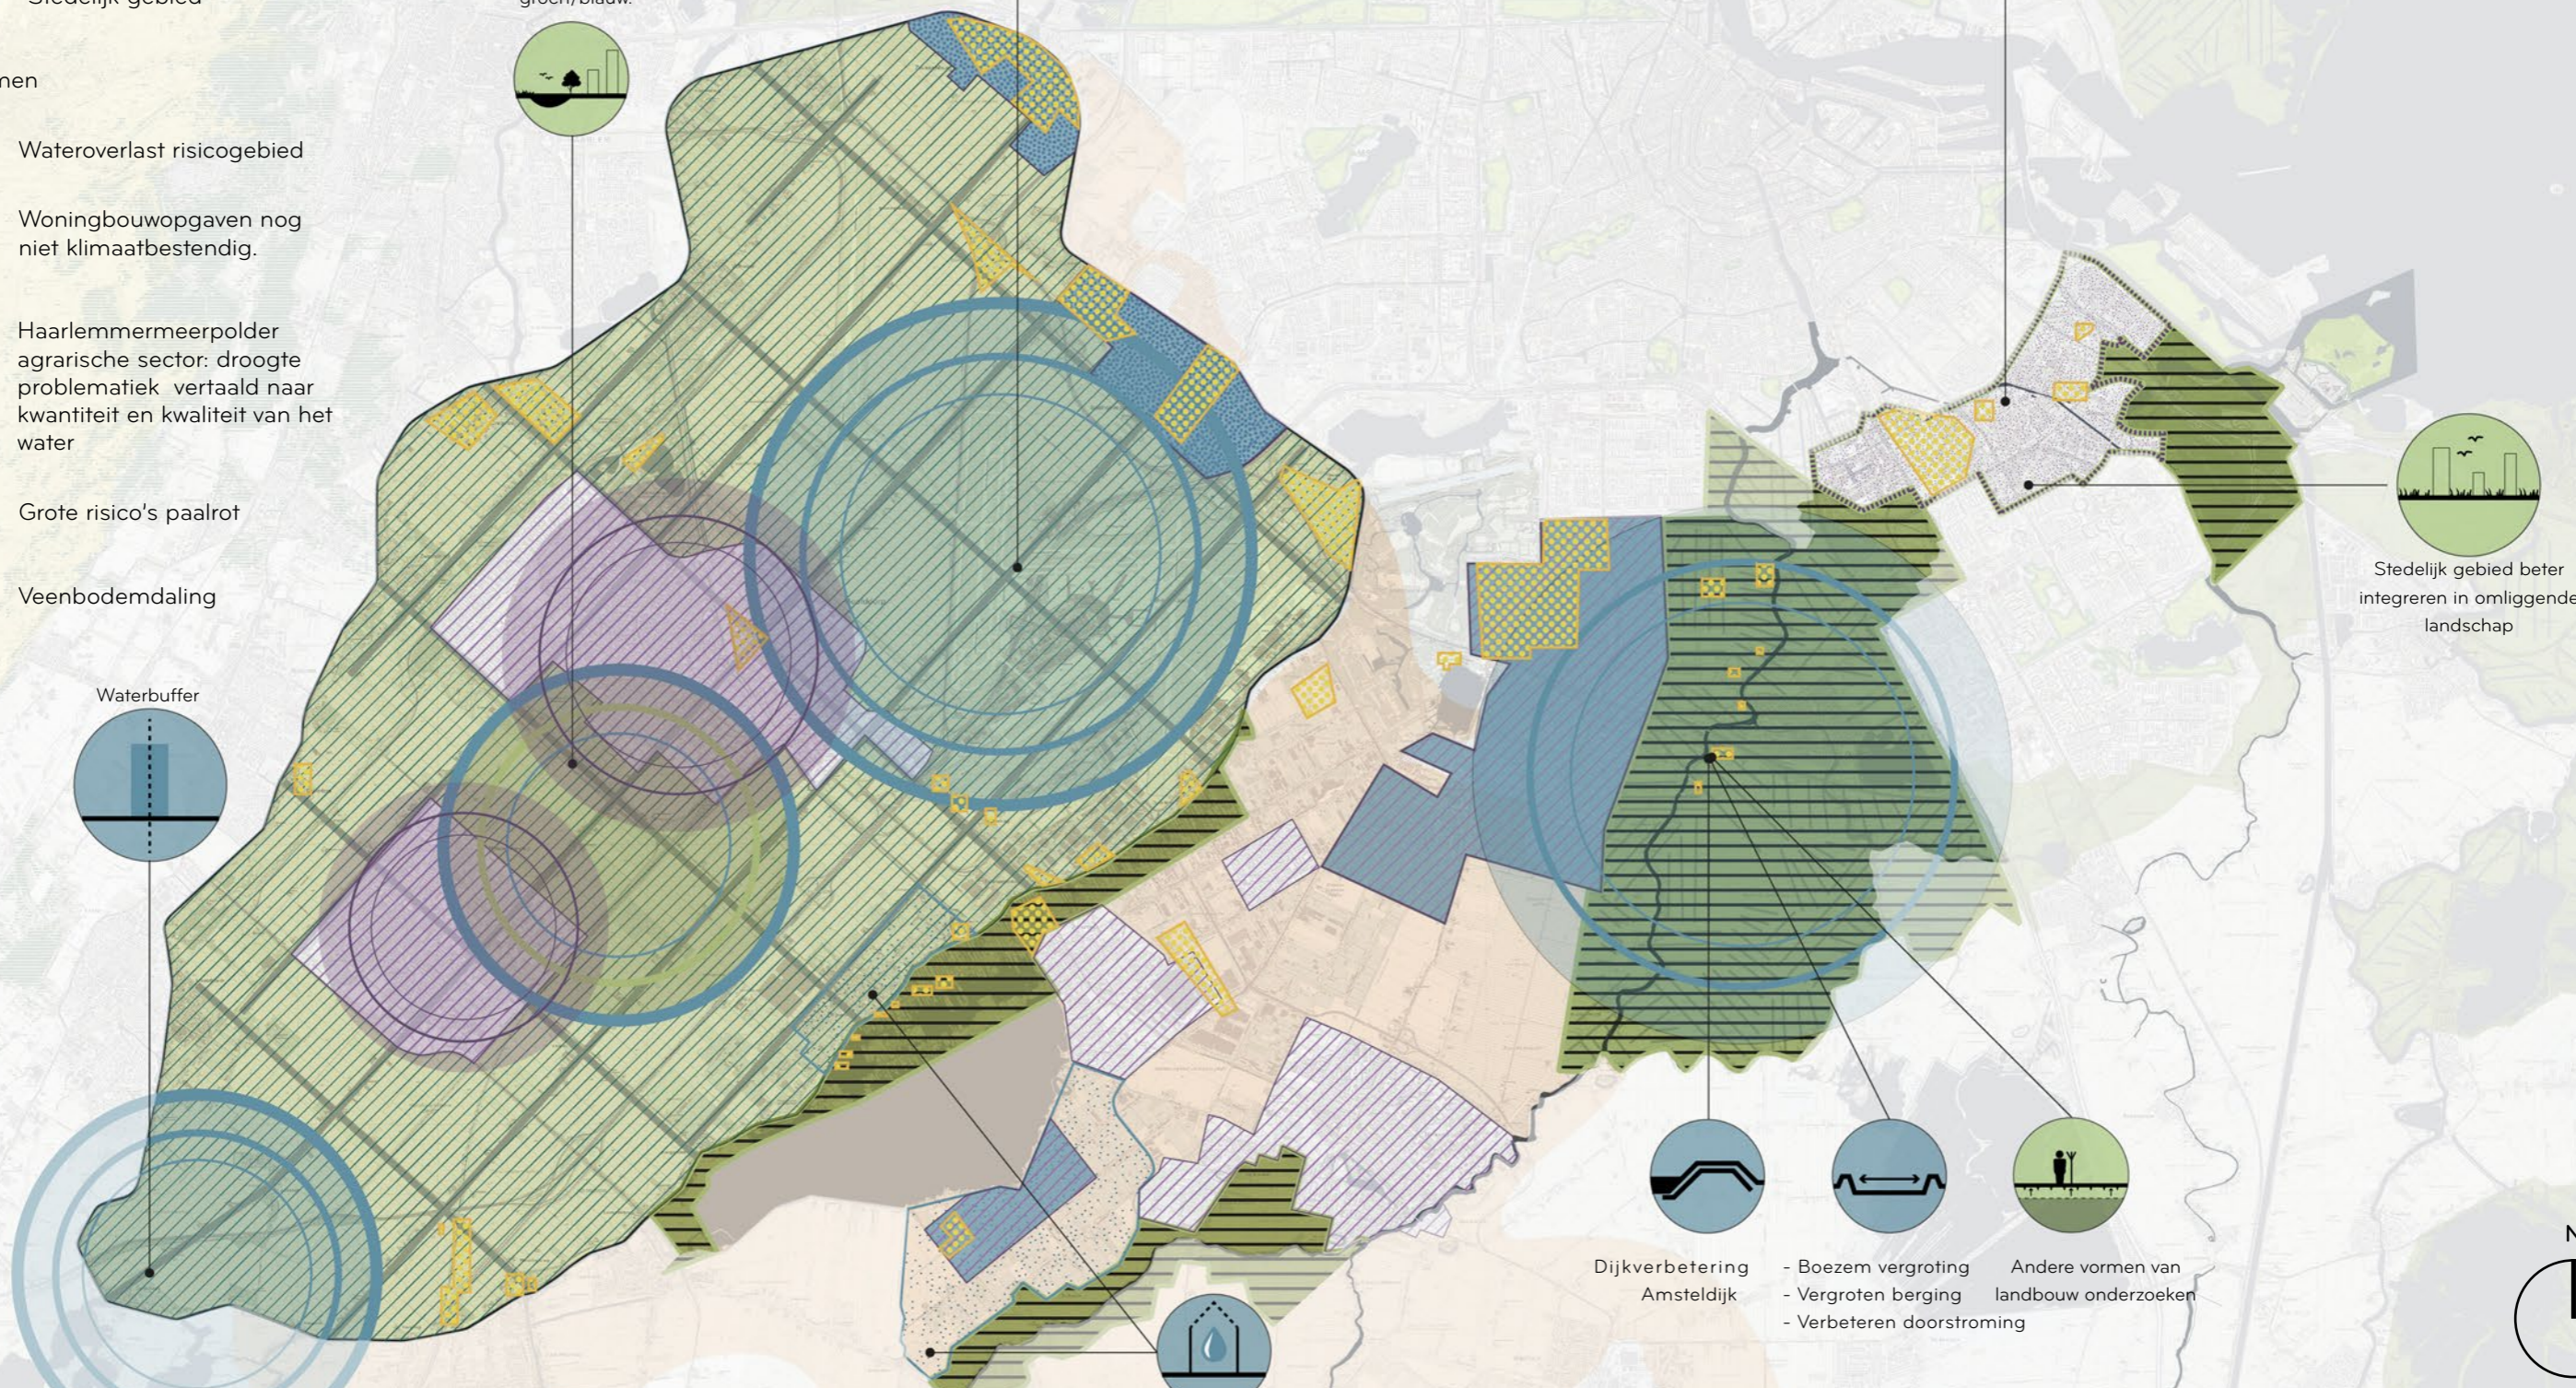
Stedelijk gebied

groen/blauw.

nen

Wateroverlast risicogebied

Woningbouwopgaven nog niet klimaatbestendig.

Haarlemmermeerpolder agrarische sector: droogte problematiek vertaald naar kwantiteit en kwaliteit van het water

Grote risico's paalrot

Veenbodemdaling

Waterbuffer

Stedelijk gebied beter integreren in omliggende landschap

Dijkverbetering Amsteldijk

- Boezem vergroting
- Vergroten berging
- Verbeteren doorstroming

Andere vormen van landbouw onderzoeken

N